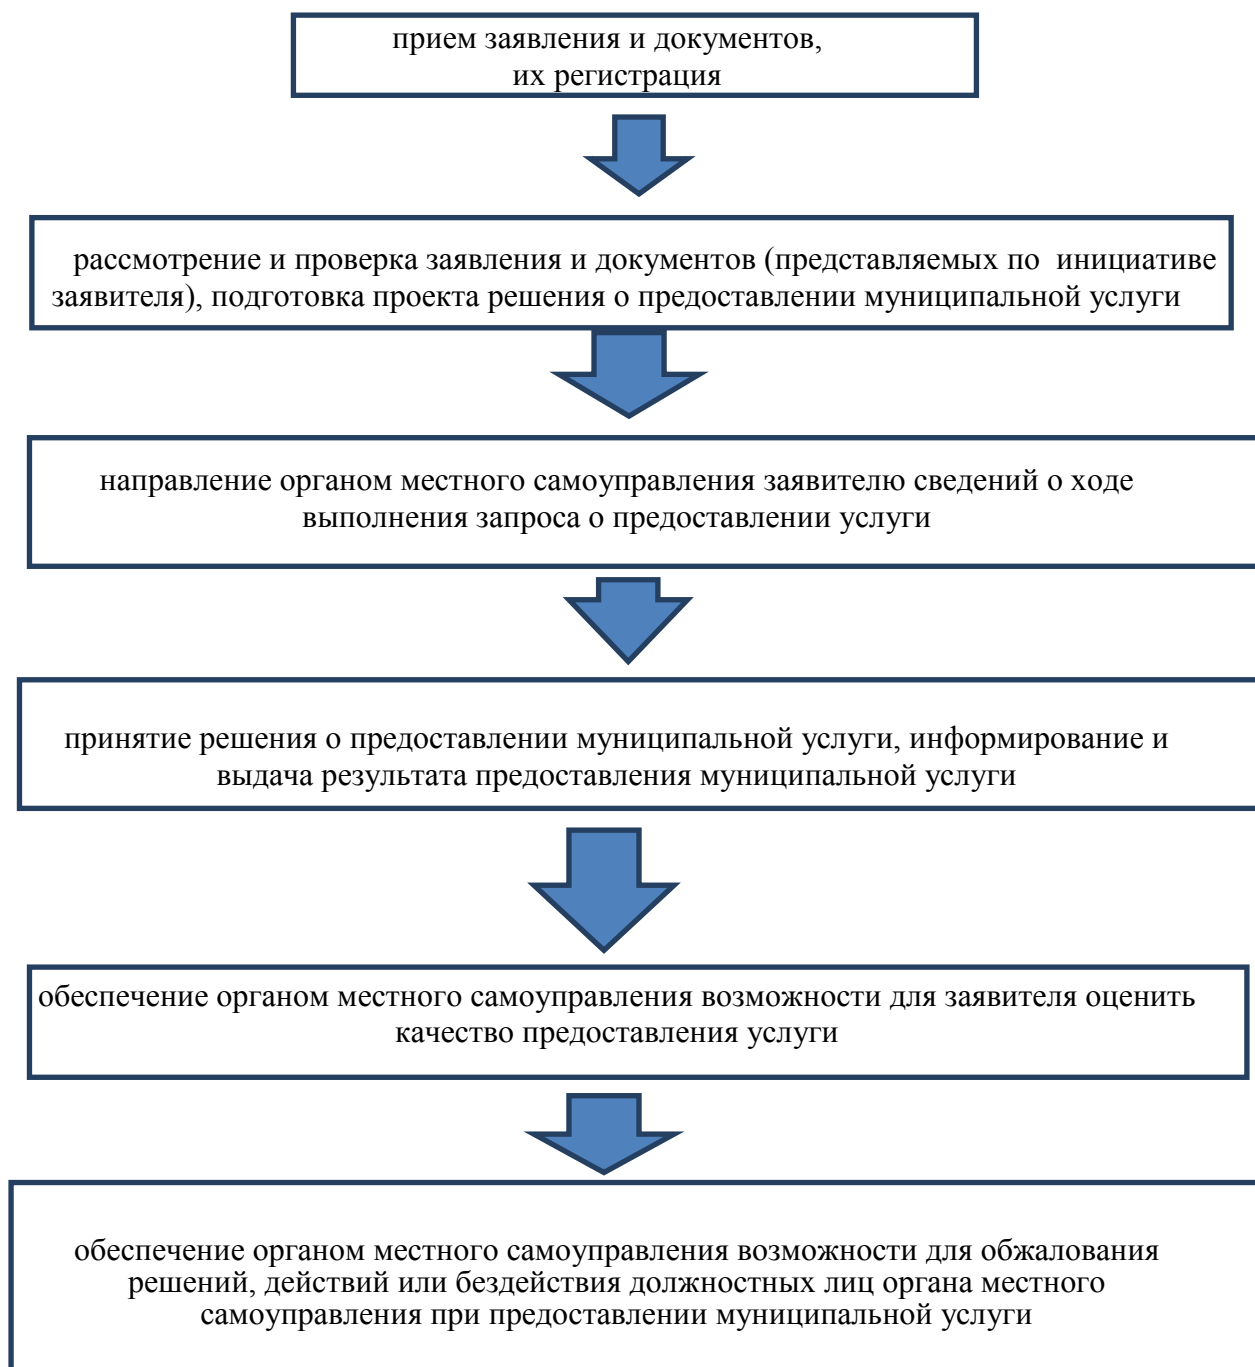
прием заявления и документов, их регистрация

рассмотрение и проверка заявления и документов (представляемых по инициативе заявителя), подготовка проекта решения о предоставлении муниципальной услуги

направление органом местного самоуправления заявителю сведений о ходе выполнения запроса о предоставлении услуги

принятие решения о предоставлении муниципальной услуги, информирование и выдача результата предоставления муниципальной услуги

обеспечение органом местного самоуправления возможности для заявителя оценить качество предоставления услуги

обеспечение органом местного самоуправления возможности для обжалования решений, действий или бездействия должностных лиц органа местного самоуправления при предоставлении муниципальной услуги